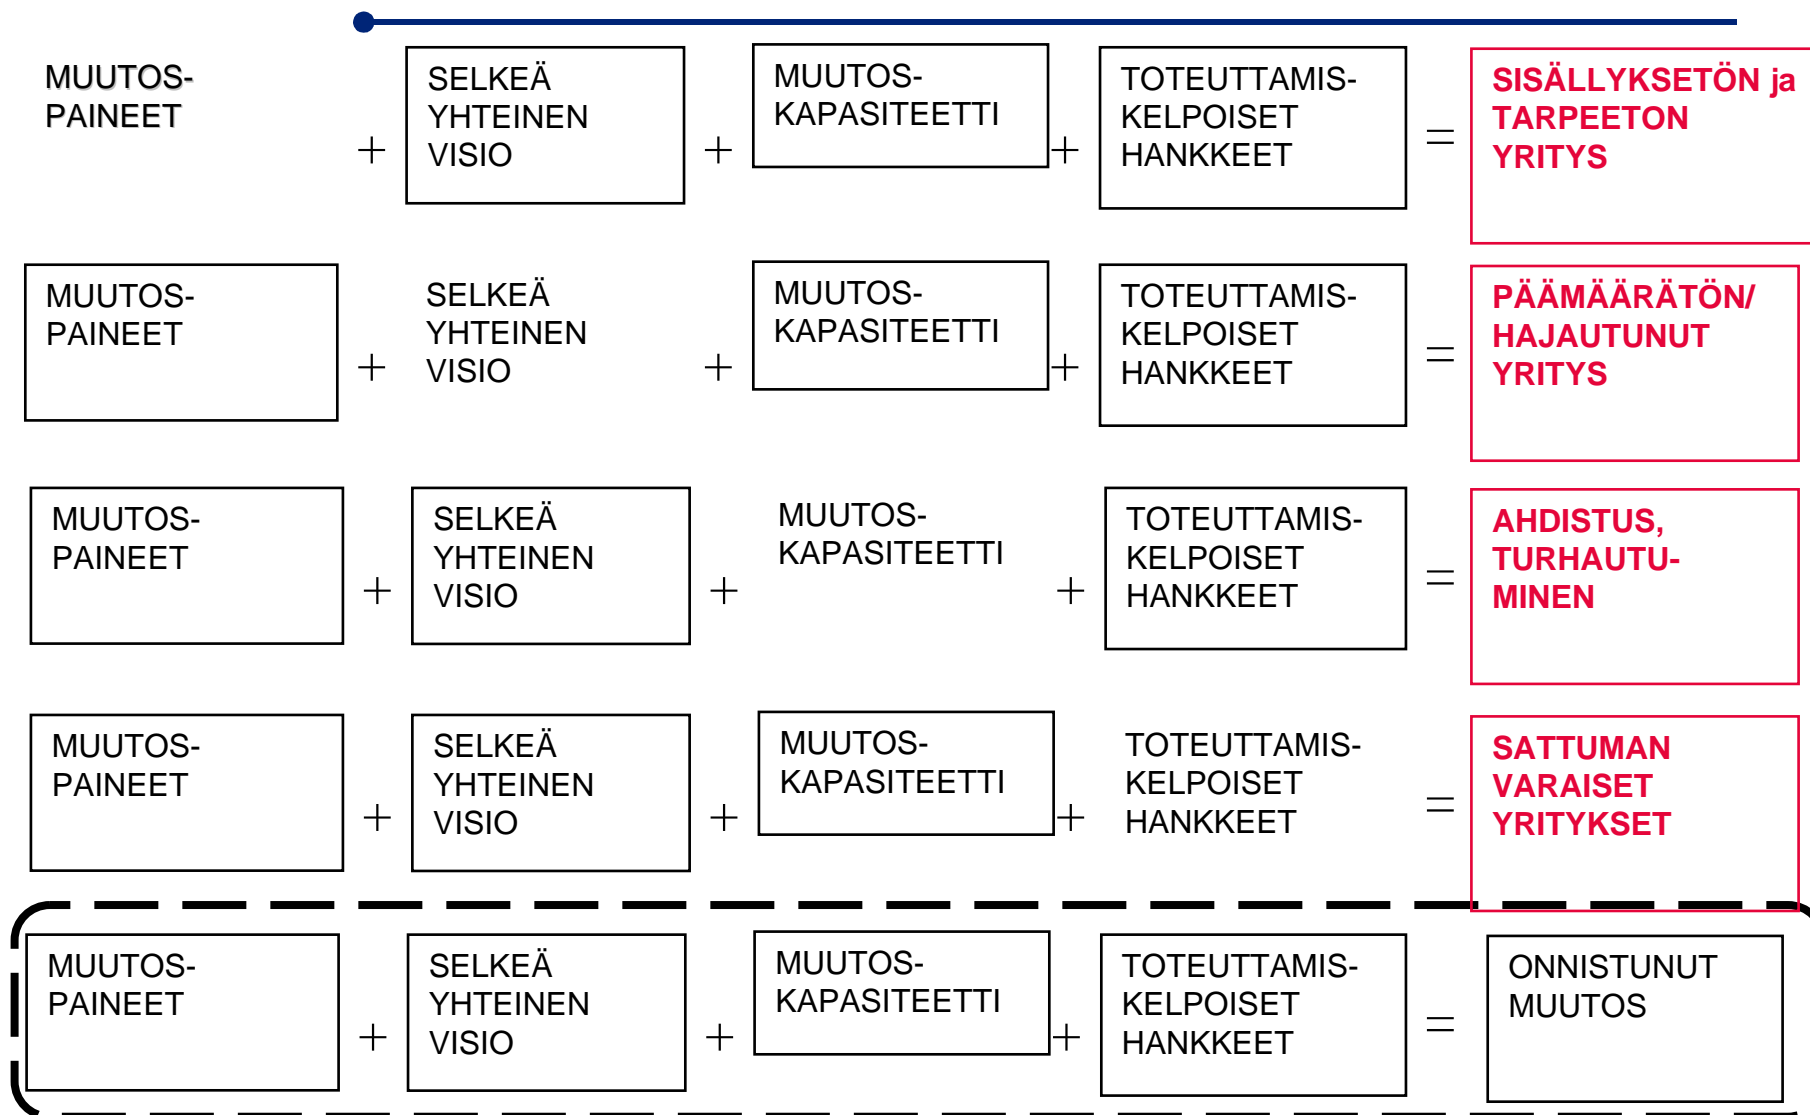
MUUTOS-PAINEET + SELKEÄ YHTEINEN VISIO + MUUTOS-KAPASITEETTI + TOTEUTTAMIS-KELPOISET HANKKEET = SISÄLLYKSETÖN ja TARPEETON YRITYS

MUUTOS-PAINEET + SELKEÄ YHTEINEN VISIO + MUUTOS-KAPASITEETTI + TOTEUTTAMIS-KELPOISET HANKKEET = PÄÄMÄÄRÄTÖN/ HAJAUTUNUT YRITYS

MUUTOS-PAINEET + SELKEÄ YHTEINEN VISIO + MUUTOS-KAPASITEETTI + TOTEUTTAMIS-KELPOISET HANKKEET = AHDISTUS, TURHAUTUMINEN

MUUTOS-PAINEET + SELKEÄ YHTEINEN VISIO + MUUTOS-KAPASITEETTI + TOTEUTTAMIS-KELPOISET HANKKEET = SATTUMANVARAISET YRITYKSET

MUUTOS-PAINEET + SELKEÄ YHTEINEN VISIO + MUUTOS-KAPASITEETTI + TOTEUTTAMIS-KELPOISET HANKKEET = ONNISTUNUT MUUTOS